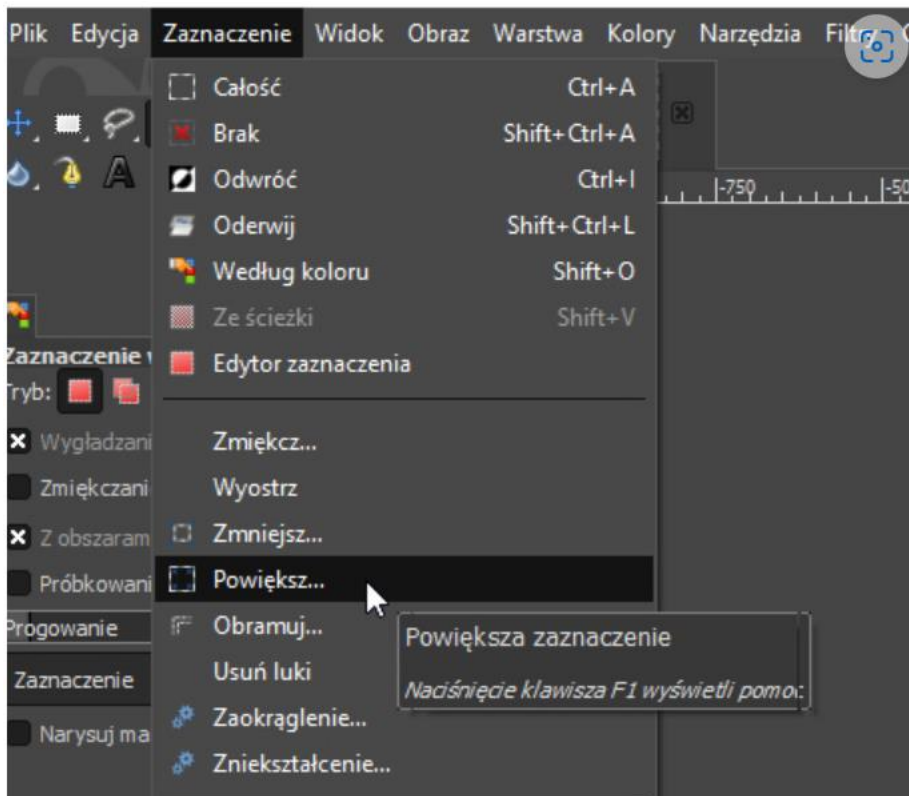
Plik Edycja Zaznaczenie Widok Obraz Warstwa Kolory Narzędzia Filtr

Całość Ctrl+A
Brak Shift+Ctrl+A
Odwróć Ctrl+I
Oderwij Shift+Ctrl+L
Według koloru Shift+O
Ze ścieżki Shift+V
Edytor zaznaczenia

Zmiękcz...
Wyostrz
Zmniejsz...
Powiększ...
Obramuj...
Usuń luki
Zaokrąglenie...
Zniekształcenie...

-750 -50

Zaznaczenie
Tryb:
Wygładzani
Zmiękczani
Z obszaram
Próbkowani
Progowanie
Zaznaczenie
Narysuj ma

Powiększa zaznaczenie
Naciśnięcie klawisza F1 wyświetli pomo